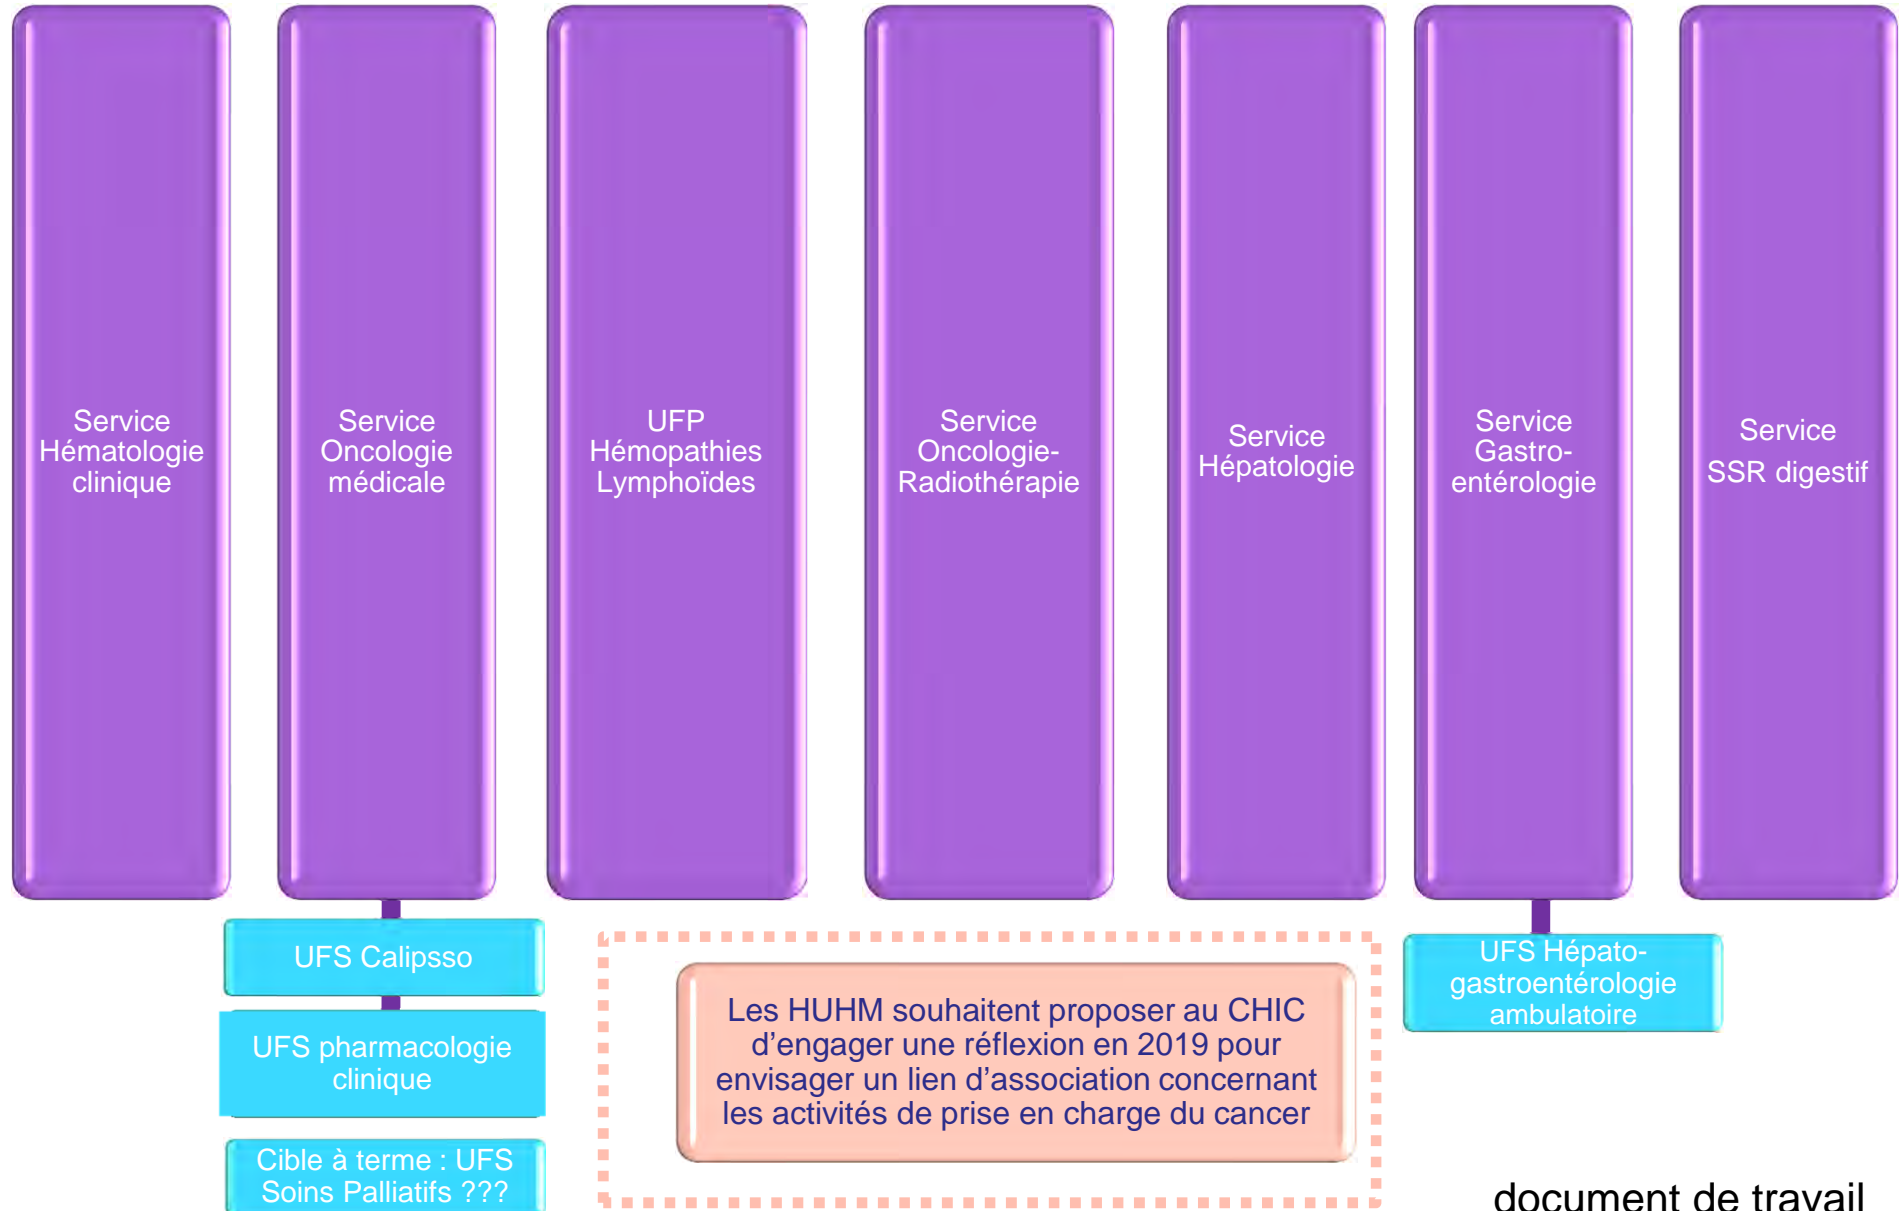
Service Hématologie clinique

Service Oncologie médicale

UFP Hémopathies Lymphoïdes

Service Oncologie-Radiothérapie

Service Hépatologie

Service Gastro-entérologie

Service SSR digestif

UFS Calipsso

UFS pharmacologie clinique

Cible à terme : UFS Soins Palliatifs ???

Les HUHM souhaitent proposer au CHIC d’engager une réflexion en 2019 pour envisager un lien d’association concernant les activités de prise en charge du cancer

UFS Hépato-gastroentérologie ambulatoire

document de travail